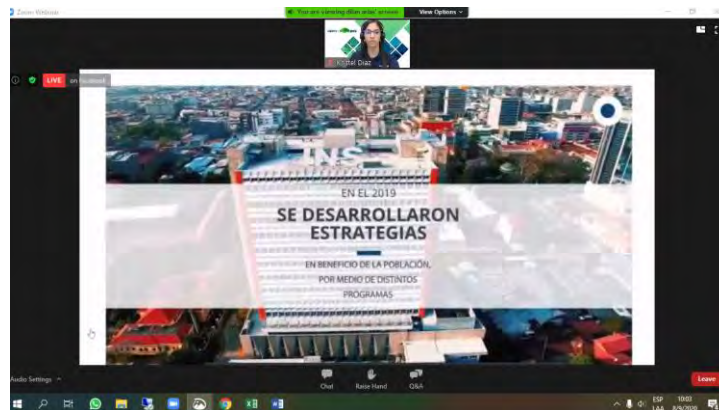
Zoom Webinar

You are viewing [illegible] screen

View Options

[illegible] Díaz

LIVE

on Facebook

INS

EN EL 2019

SE DESARROLLARON ESTRATEGIAS

EN BENEFICIO DE LA POBLACIÓN, POR MEDIO DE DISTINTOS PROGRAMAS

Audio Settings

Chat

Raise Hand

Q&A

Leave

ESP LAA

10:03

8/9/2020